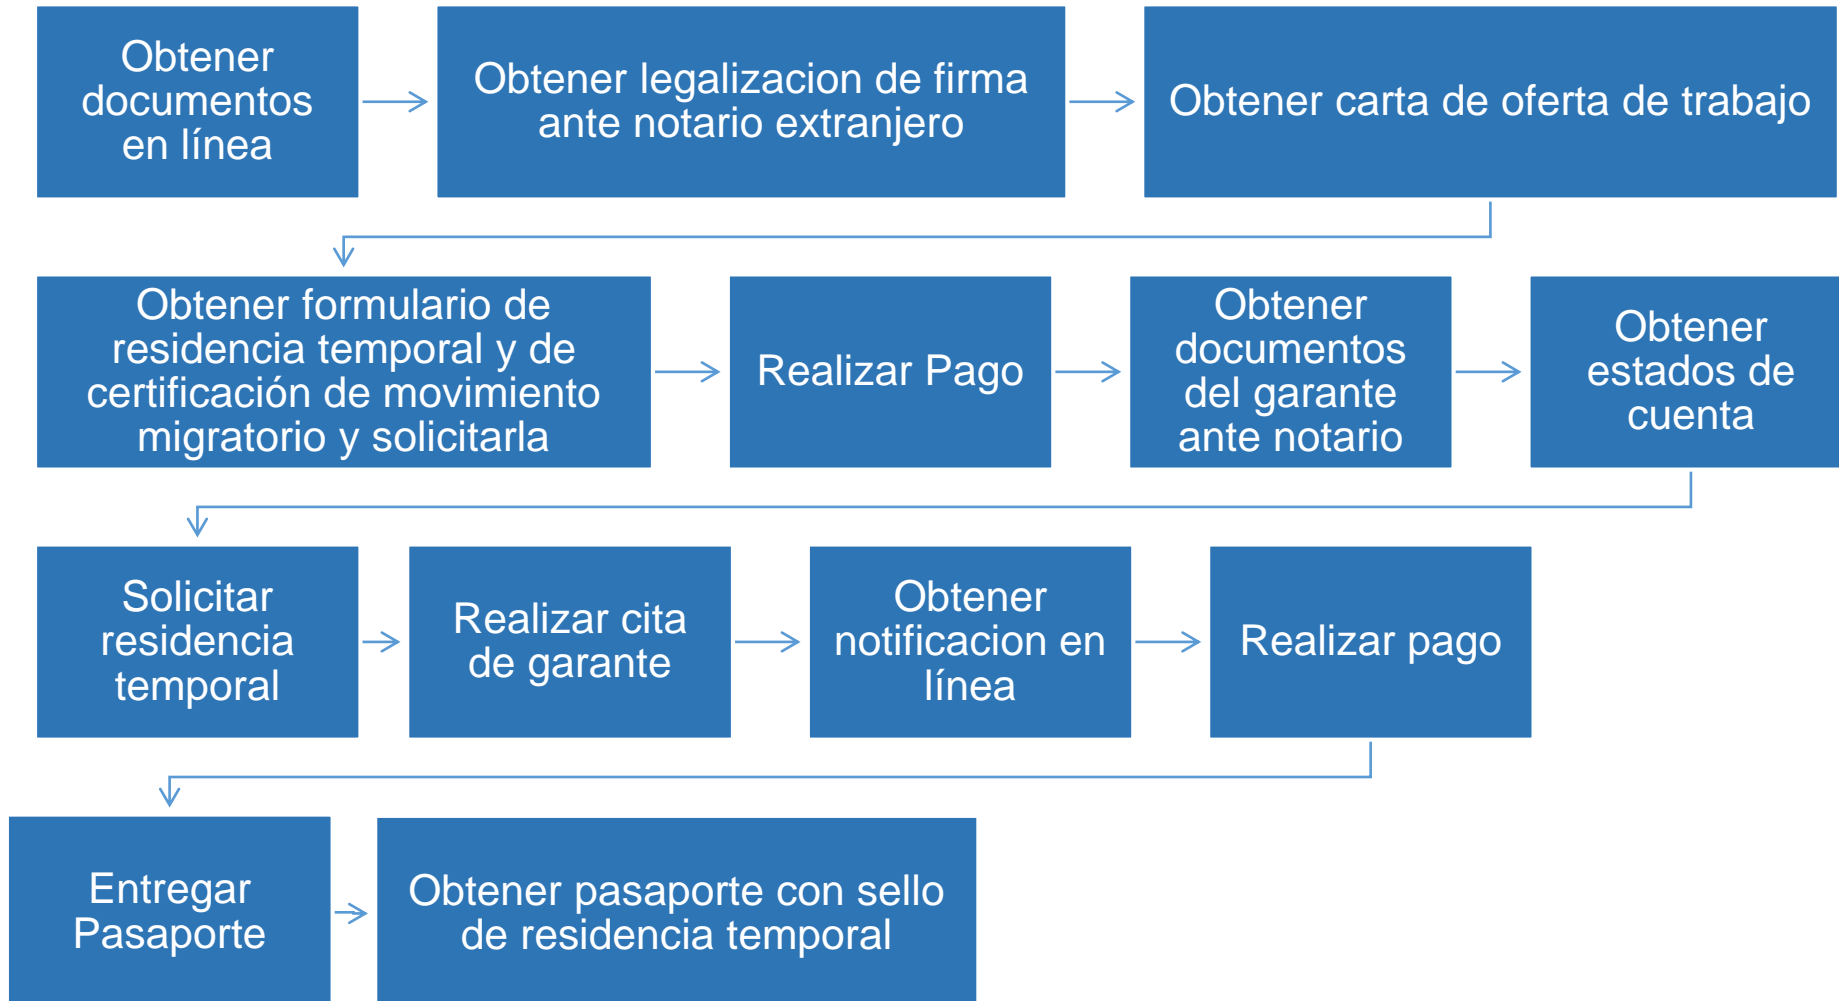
Obtener documentos en línea

Obtener legalizacion de firma ante notario extranjero

Obtener carta de oferta de trabajo

Obtener formulario de residencia temporal y de certificación de movimiento migratorio y solicitarla

Realizar Pago

Obtener documentos del garante ante notario

Obtener estados de cuenta

Solicitar residencia temporal

Realizar cita de garante

Obtener notificacion en línea

Realizar pago

Entregar Pasaporte

Obtener pasaporte con sello de residencia temporal